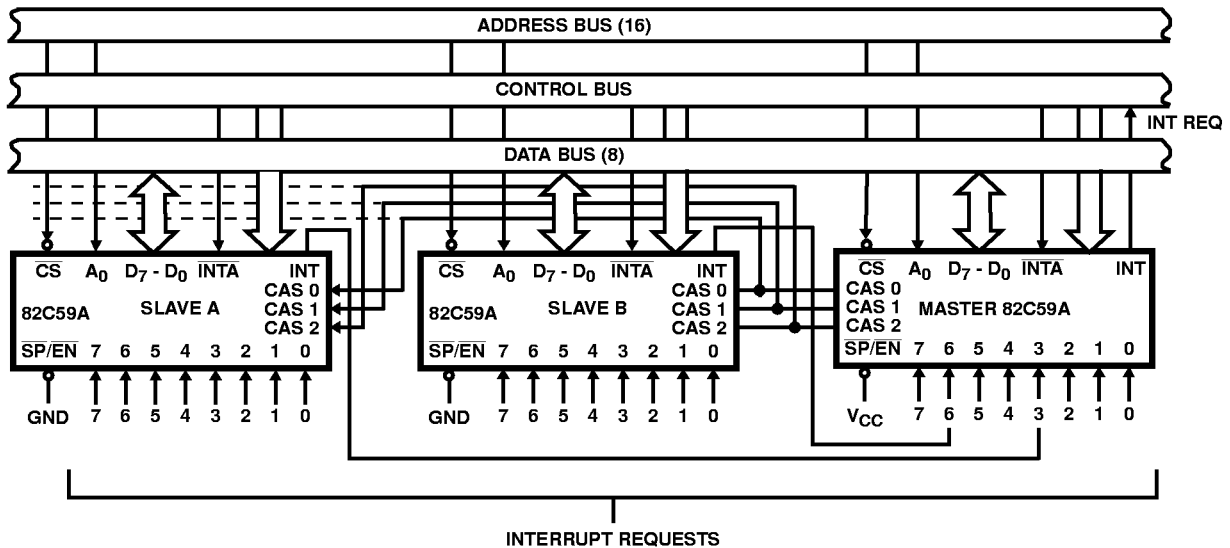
ADDRESS BUS (16)

CONTROL BUS

INT REQ

DATA BUS (8)

$\overline{CS}$ $A_0$ $D_7 - D_0$ $\overline{INTA}$ INT
CAS 0
82C59A SLAVE A CAS 1
CAS 2
$\overline{SP}/\overline{EN}$ 7 6 5 4 3 2 1 0

GND 7 6 5 4 3 2 1 0

$\overline{CS}$ $A_0$ $D_7 - D_0$ $\overline{INTA}$ INT
CAS 0
82C59A SLAVE B CAS 1
CAS 2
$\overline{SP}/\overline{EN}$ 7 6 5 4 3 2 1 0

GND 7 6 5 4 3 2 1 0

$\overline{CS}$ $A_0$ $D_7 - D_0$ $\overline{INTA}$ INT
CAS 0
CAS 1 MASTER 82C59A
CAS 2
$\overline{SP}/\overline{EN}$ 7 6 5 4 3 2 1 0

$V_{CC}$ 7 6 5 4 3 2 1 0

INTERRUPT REQUESTS